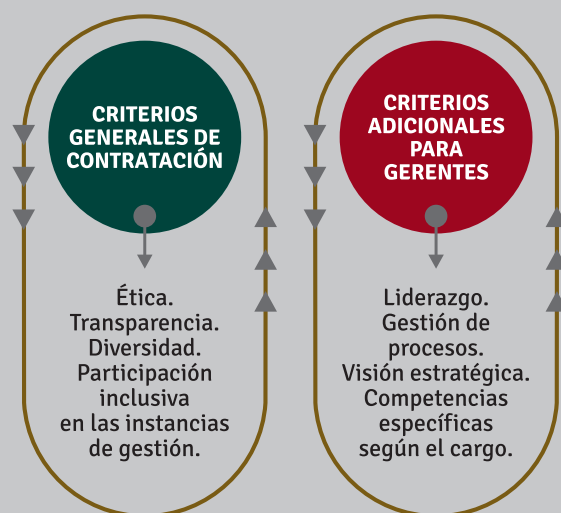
CRITERIOS GENERALES DE CONTRATACIÓN

Ética.
Transparencia.
Diversidad.
Participación inclusiva en las instancias de gestión.

CRITERIOS ADICIONALES PARA GERENTES

Liderazgo.
Gestión de procesos.
Visión estratégica.
Competencias específicas según el cargo.